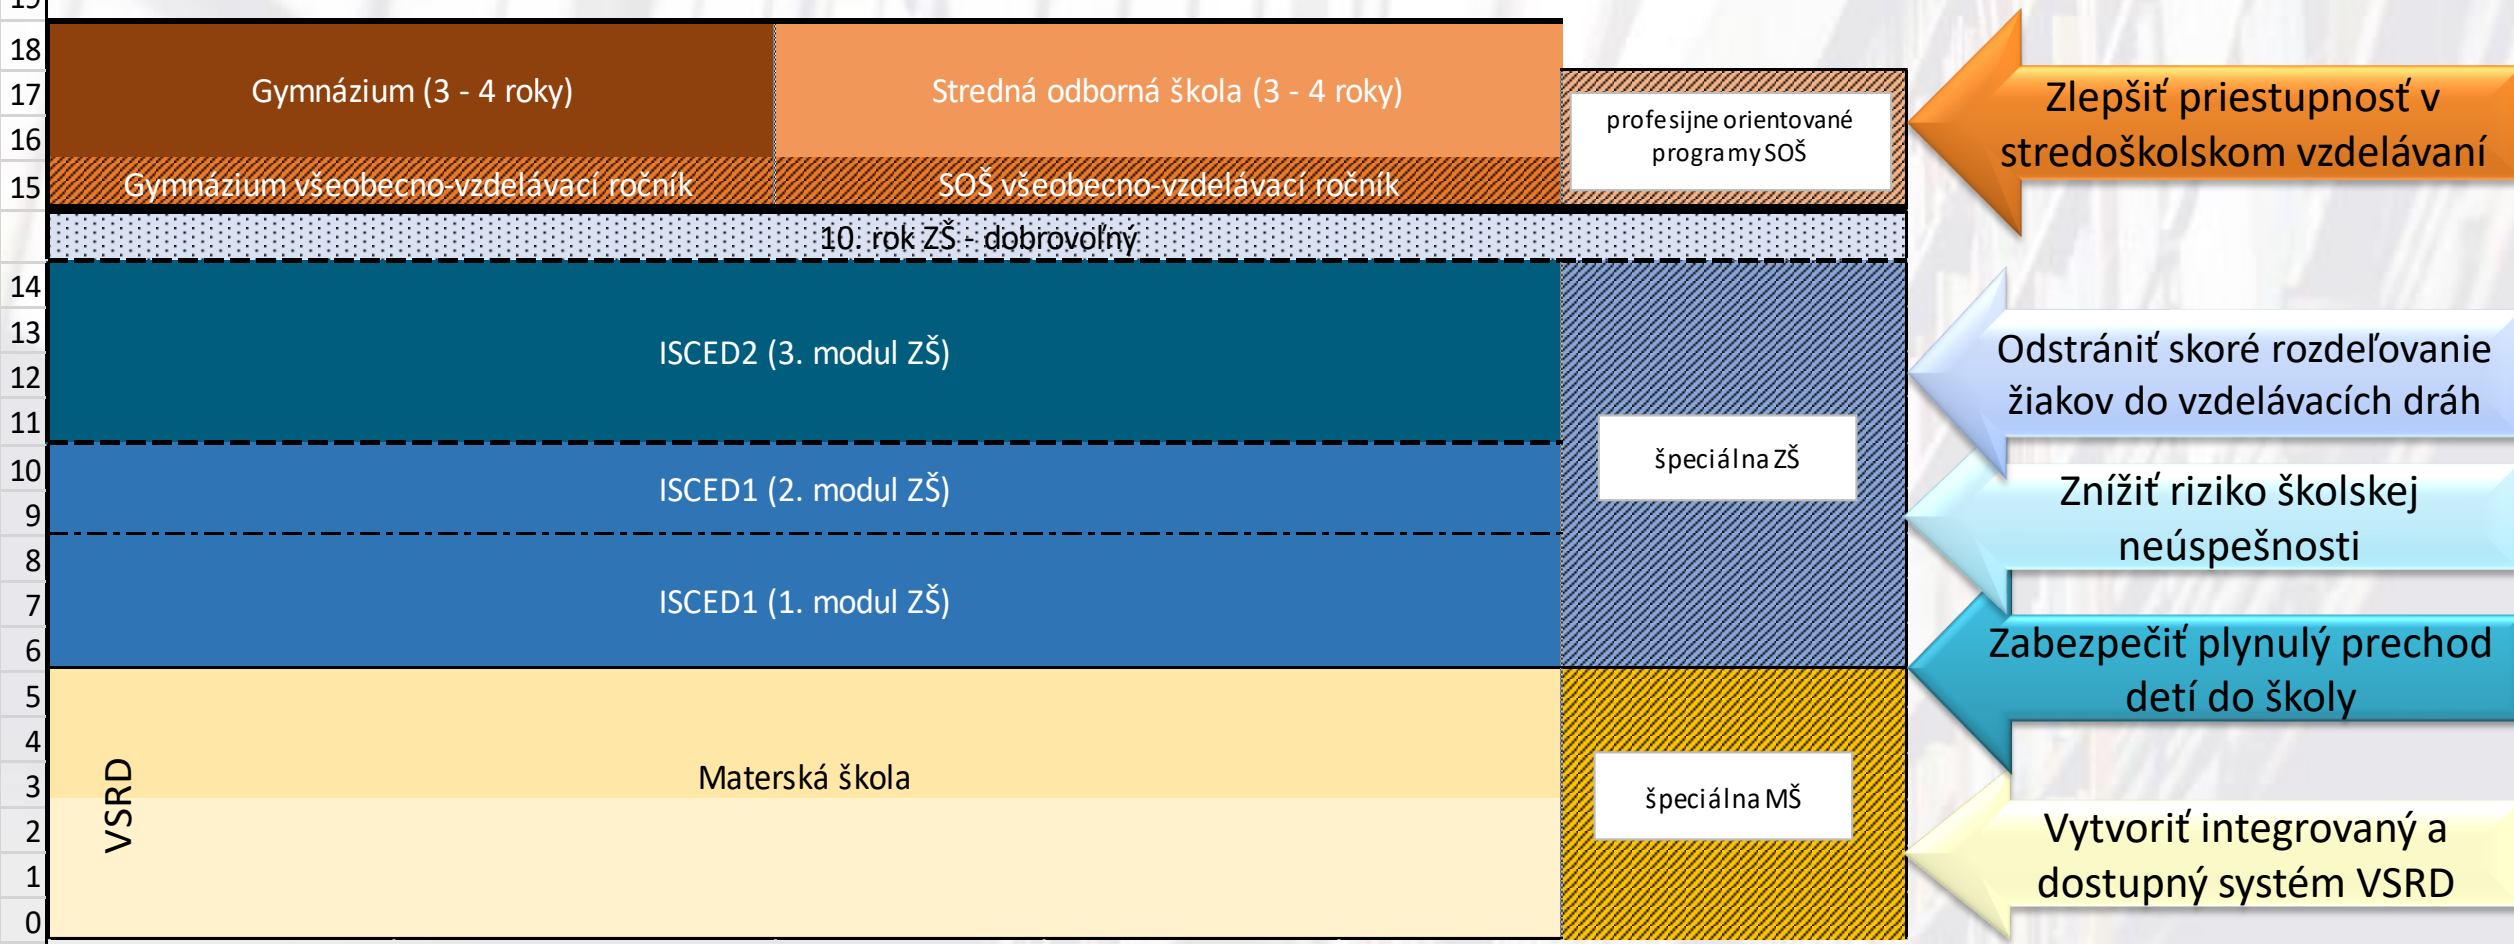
18
17
16
15
14
13
12
11
10
9
8
7
6
5
4
3
2
1
0

Gymnázium (3 - 4 roky)

Stredná odborná škola (3 - 4 roky)

Gymnázium všeobecno-vzdelávací ročník

SOŠ všeobecno-vzdelávací ročník

profesijne orientované programy SOŠ

10. rok ZŠ - dobrovoľný

ISCED2 (3. modul ZŠ)

ISCED1 (2. modul ZŠ)

ISCED1 (1. modul ZŠ)

špeciálna ZŠ

Materská škola

VSRD

špeciálna MŠ

Zlepšiť priestupnosť v stredoškolskom vzdelávaní

Odstrániť skoré rozdeľovanie žiakov do vzdelávacích dráh

Znížiť riziko školskej neúspešnosti

Zabezpečiť plynulý prechod detí do školy

Vytvoriť integrovaný a dostupný systém VSRD